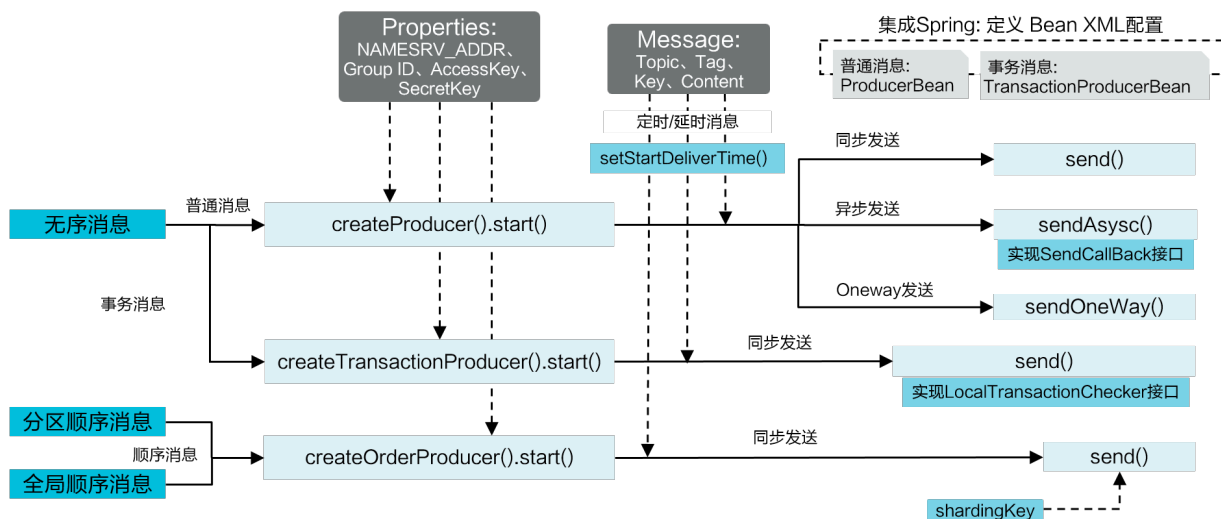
Properties:
NAMESRV_ADDR、
Group ID、AccessKey、
SecretKey

Message:
Topic、Tag、
Key、Content

集成Spring: 定义 Bean XML配置

普通消息:
ProducerBean

事务消息:
TransactionProducerBean

定时/延时消息

setStartDeliverTime()

同步发送

send()

无序消息

普通消息

createProducer().start()

异步发送

sendAsysc()

实现SendCallBack接口

事务消息

Oneway发送

sendOneWay()

同步发送

createTransactionProducer().start()

send()

实现LocalTransactionChecker接口

分区顺序消息

顺序消息

createOrderProducer().start()

同步发送

send()

全局顺序消息

shardingKey